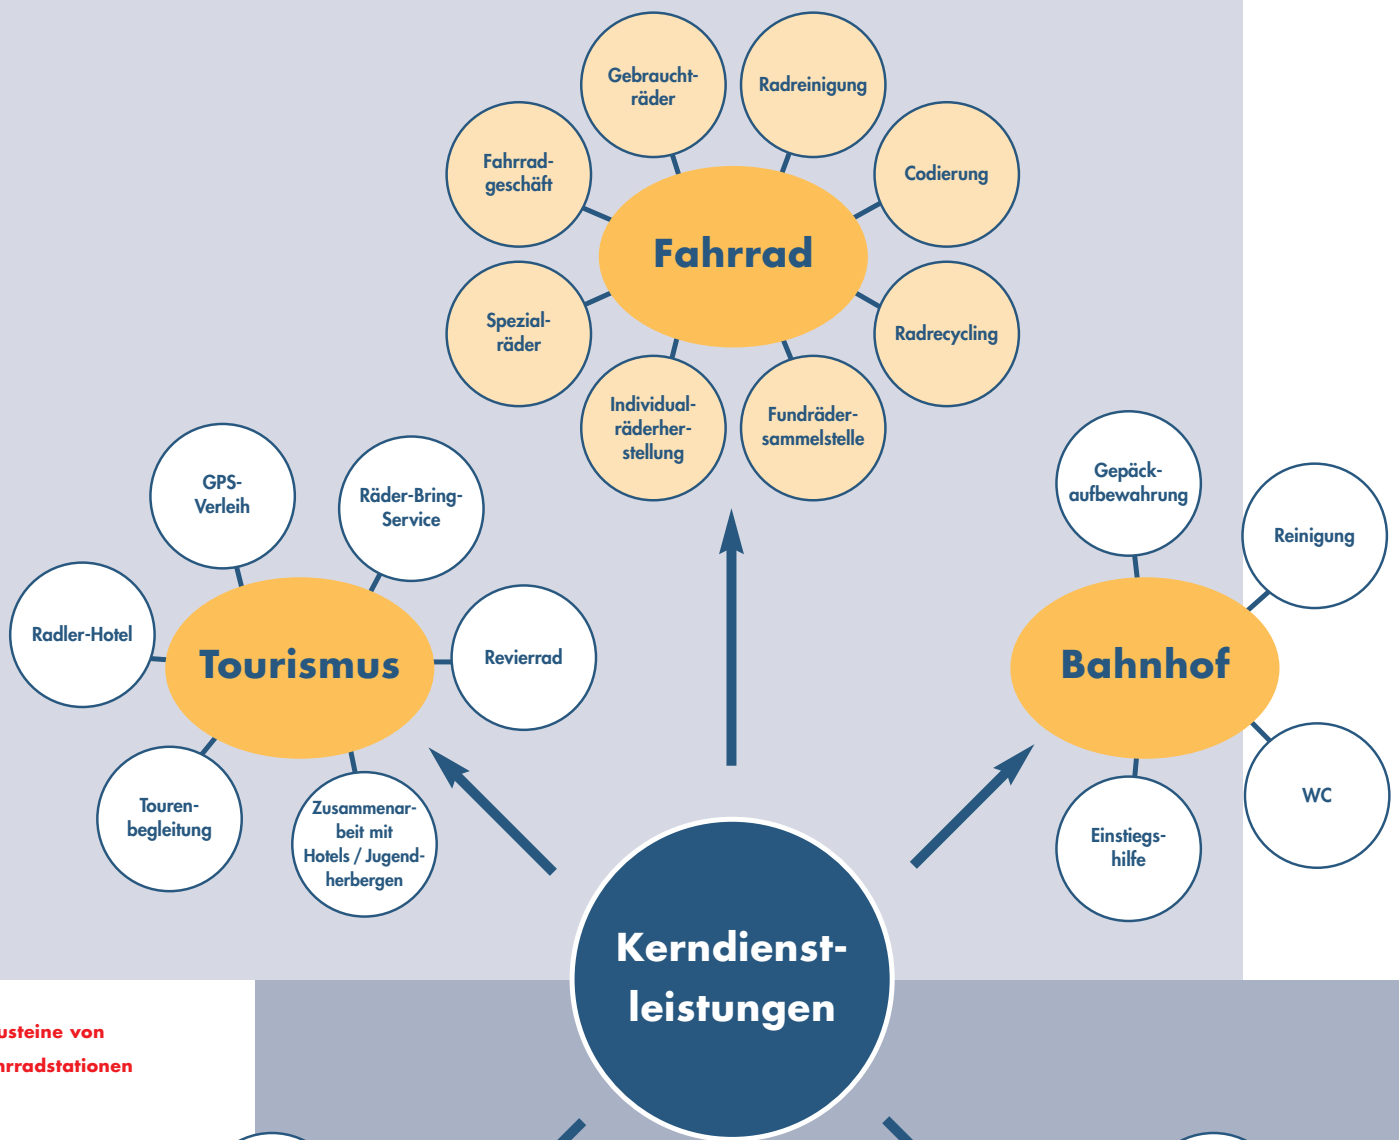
Gebraucht-räder

Radreinigung

Fahrrad-geschäft

Codierung

Fahrrad

Spezial-räder

Radrecycling

Individual-räderher-stellung

Fundräder-sammelstelle

GPS-Verleih

Räder-Bring-Service

Gepäck-aufbewahrung

Reinigung

Radler-Hotel

Tourismus

Revierrad

Bahnhof

Touren-begleitung

Zusammenar-beit mit Hotels / Jugend-herbergen

WC

Einstiegs-hilfe

Kerndienst-leistungen

usteine von

hrradstationen